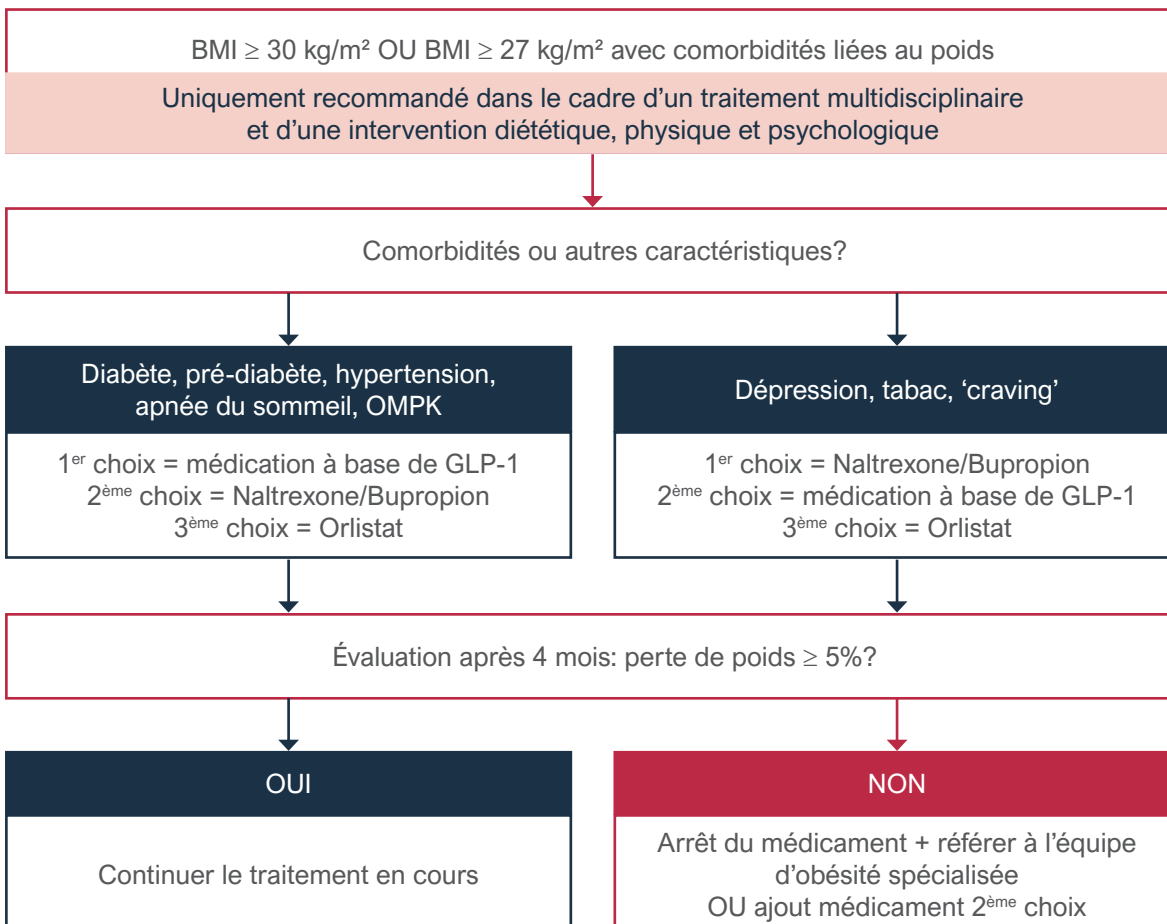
BMI ≥ 30 kg/m² OU BMI ≥ 27 kg/m² avec comorbidités liées au poids

Uniquement recommandé dans le cadre d'un traitement multidisciplinaire et d'une intervention diététique, physique et psychologique

Comorbidités ou autres caractéristiques?

Diabète, pré-diabète, hypertension, apnée du sommeil, OMPK

$1^{er}$ choix = médication à base de GLP-1
$2^{ème}$ choix = Naltrexone/Bupropion
$3^{ème}$ choix = Orlistat

Dépression, tabac, 'craving'

$1^{er}$ choix = Naltrexone/Bupropion
$2^{ème}$ choix = médication à base de GLP-1
$3^{ème}$ choix = Orlistat

Évaluation après 4 mois: perte de poids ≥ 5%?

OUI

Continuer le traitement en cours

NON

Arrêt du médicament + référer à l'équipe d'obésité spécialisée
OU ajout médicament $2^{ème}$ choix